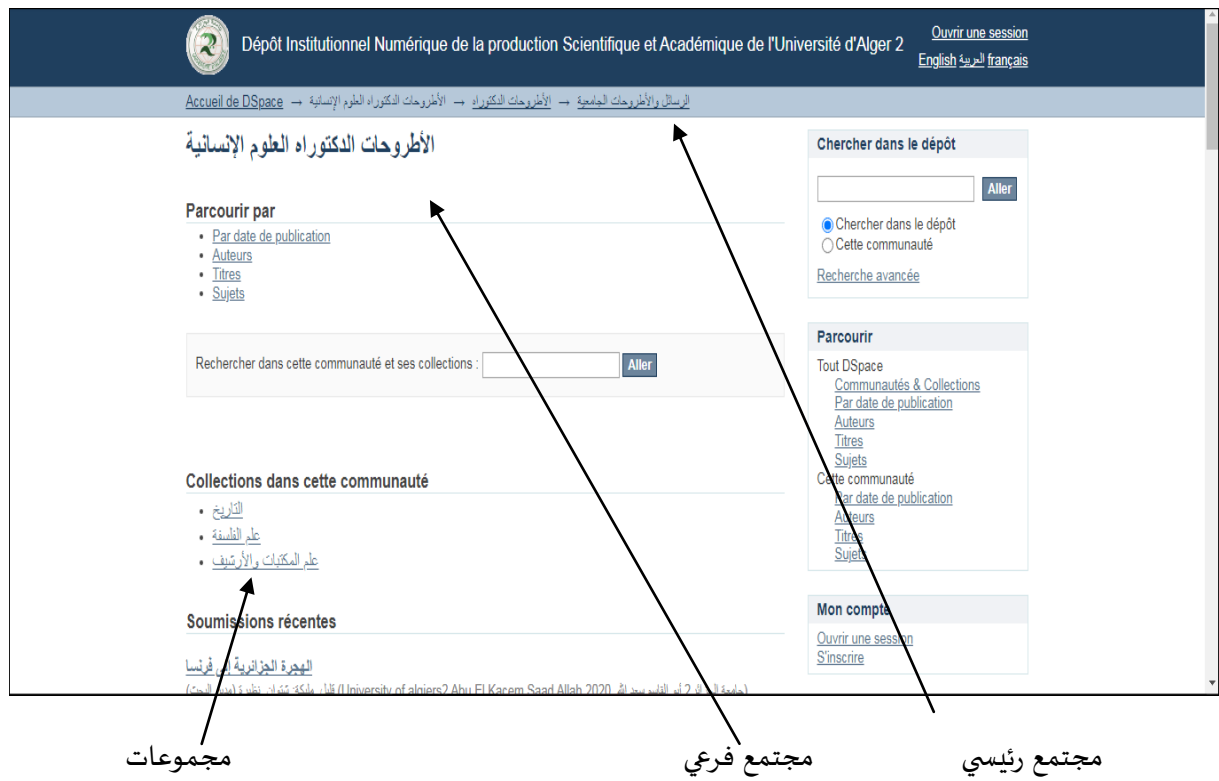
Dépôt Institutionnel Numérique de la production Scientifique et Académique de l'Université d'Alger 2

Ouvrir une session
English العربية français

Accueil de DSpace → الرسائل والأطروحات الجامعية → الأطروحات الدكتوراه → الأطروحات الدكتوراه العلوم الإنسانية

الأطروحات الدكتوراه العلوم الإنسانية

Parcourir par
- Par date de publication
- Auteurs
- Titres
- Sujets

Rechercher dans cette communauté et ses collections : Aller

Collections dans cette communauté
- التاريخ
- علم الفلسفة
- علم المكتبات والأرشيف

Soumissions récentes

الهجرة الجزائرية إلى فرنسا
(جامعة الجزائر 2 أبو القاسم سعد الله University of algiers2 Abu El Kacem Saad Allah 2020) قليل، مليكة: شتوان، نظيرة (مدير البحث)

Chercher dans le dépôt
Aller
Chercher dans le dépôt
Cette communauté
Recherche avancée

Parcourir
Tout DSpace
Communautés & Collections
Par date de publication
Auteurs
Titres
Sujets
Cette communauté
Par date de publication
Auteurs
Titres
Sujets

Mon compte
Ouvrir une session
S'inscrire

مجموعات
مجتمع فرعي
مجتمع رئيسي